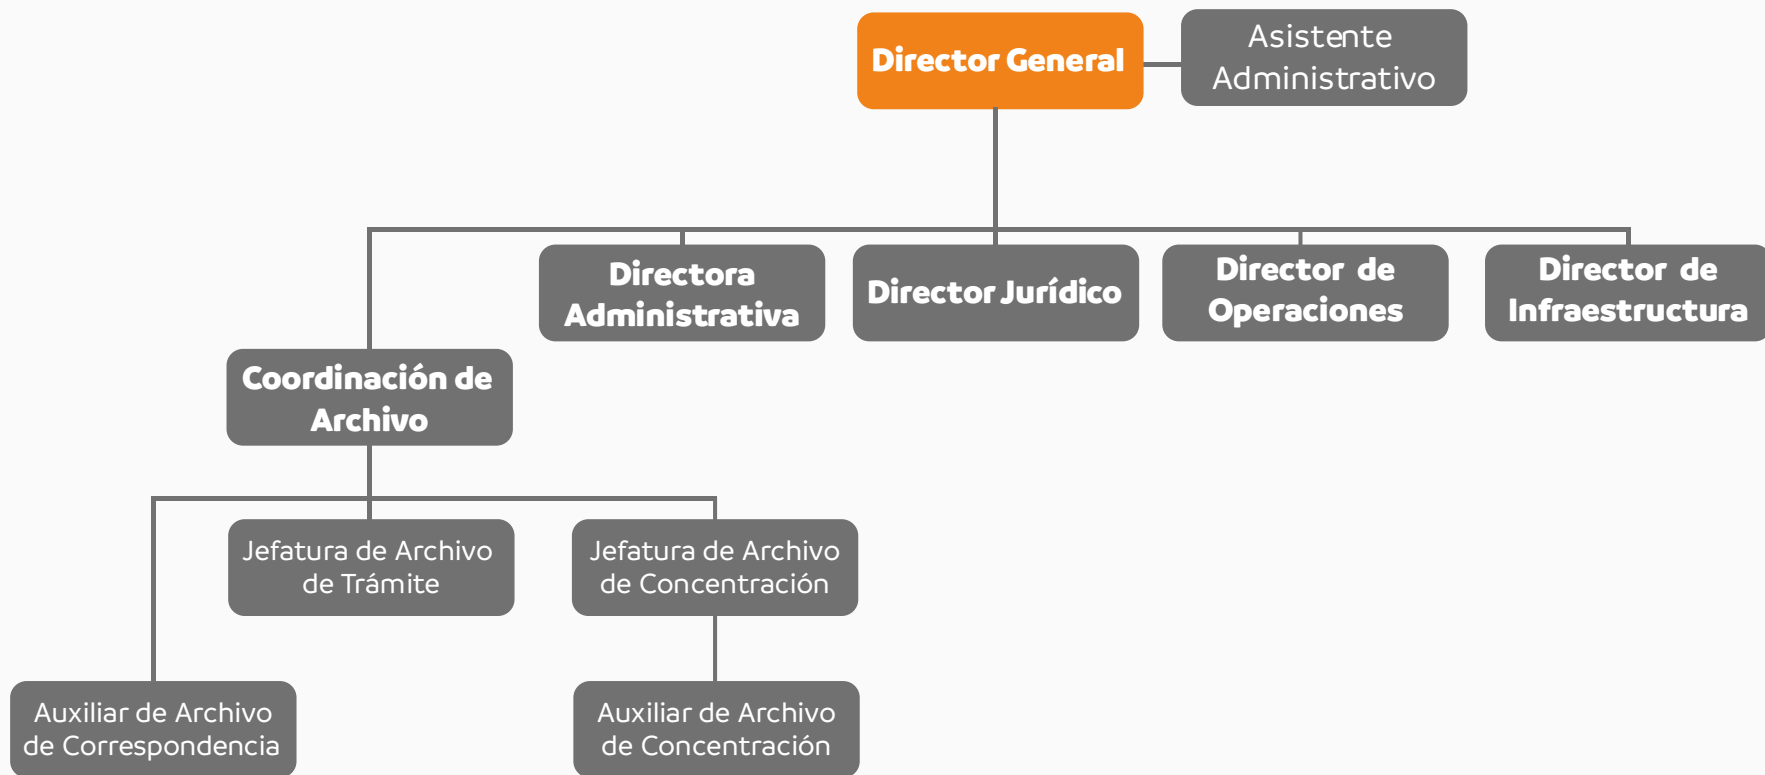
Director General

Asistente Administrativo

Directora Administrativa

Director Jurídico

Director de Operaciones

Director de Infraestructura

Coordinación de Archivo

Jefatura de Archivo de Trámite

Jefatura de Archivo de Concentración

Auxiliar de Archivo de Correspondencia

Auxiliar de Archivo de Concentración